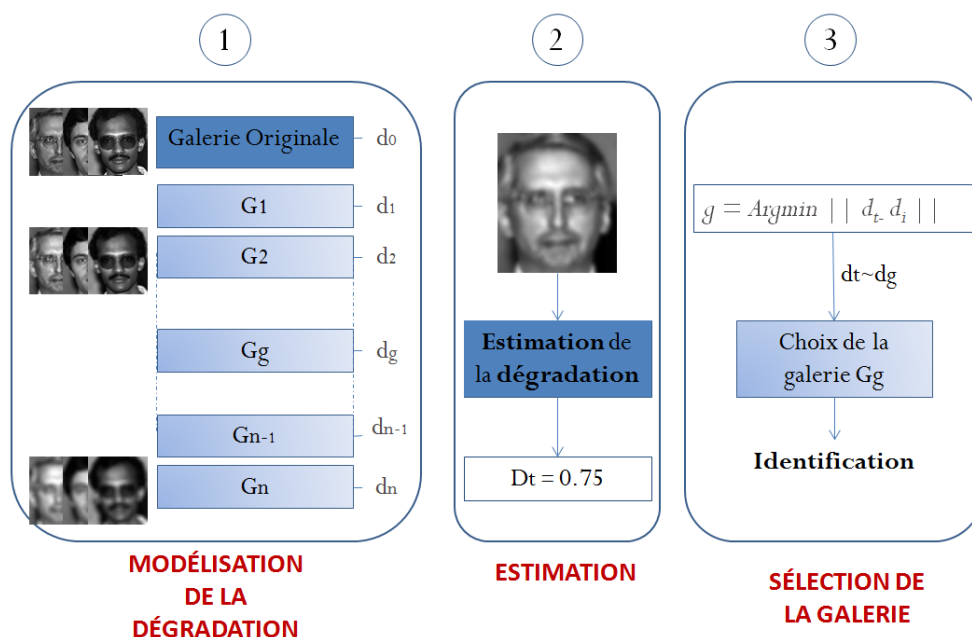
1

Galerie Originale $d_0$

G1 $d_1$

G2 $d_2$

Gg $d_g$

Gn-1 $d_{n-1}$

Gn $d_n$

MODÉLISATION DE LA DÉGRADATION

2

**Estimation** de la **dégradation**

Dt = 0.75

ESTIMATION

3

$g = Argmin\ ||\ d_{t-}\ d_i\ ||$

dt~dg

Choix de la galerie Gg

**Identification**

SÉLECTION DE LA GALERIE